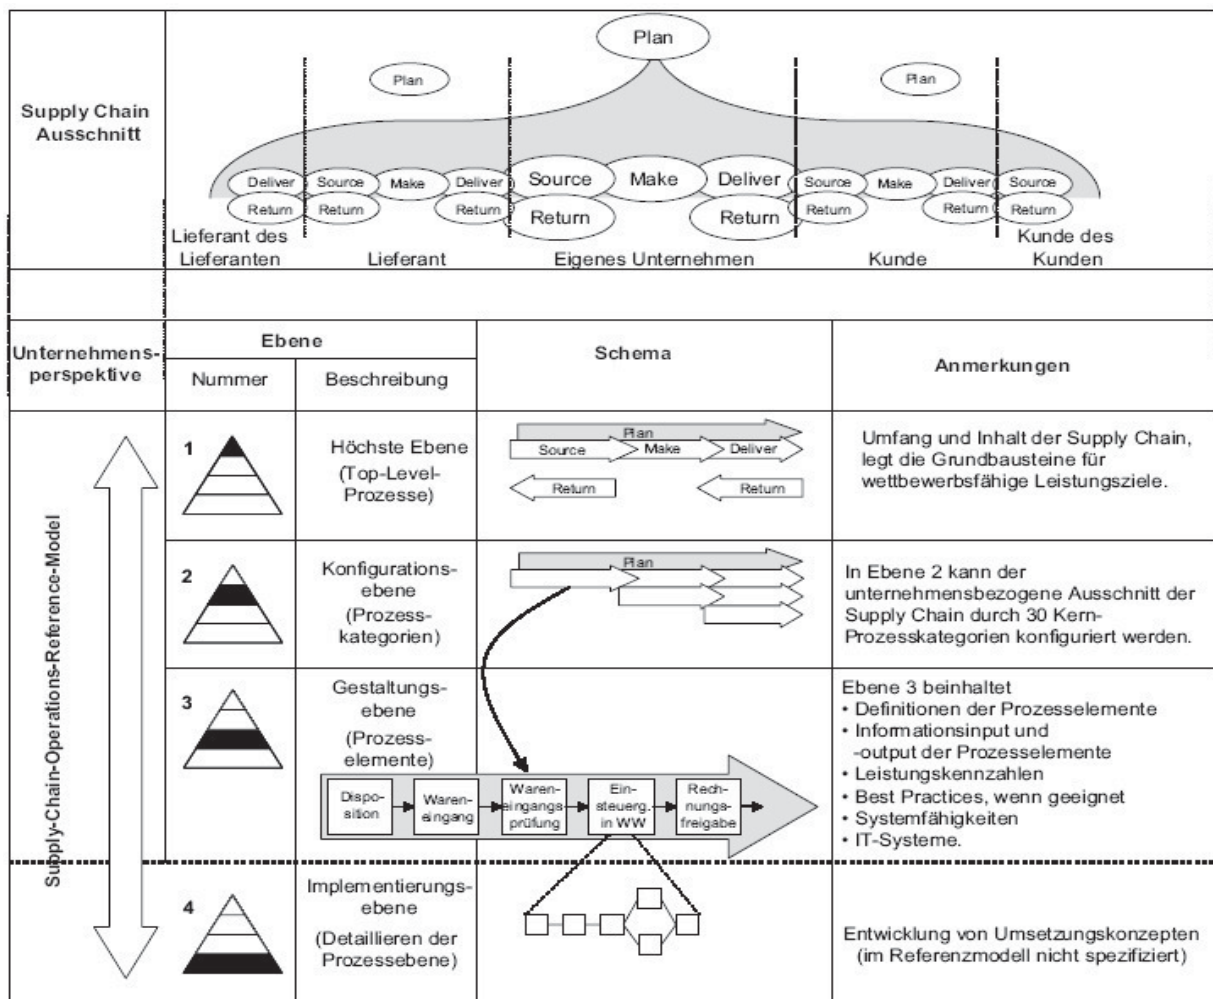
Supply Chain Ausschnitt

Plan

Plan

Plan

Deliver Source Make Deliver Source Make Deliver Source Make Deliver Source

Return Return Return Return Return Return Return Return

Lieferant des Lieferanten | Lieferant | Eigenes Unternehmen | Kunde | Kunde des Kunden

Unternehmens-perspektive

Supply-Chain-Operations-Reference-Model

| Ebene Nummer | Ebene Beschreibung | Schema | Anmerkungen |
|---|---|---|---|
| 1 | Höchste Ebene (Top-Level-Prozesse) | Plan Source Make Deliver Return Return | Umfang und Inhalt der Supply Chain, legt die Grundbausteine für wettbewerbsfähige Leistungsziele. |
| 2 | Konfigurations-ebene (Prozess-kategorien) | Plan | In Ebene 2 kann der unternehmensbezogene Ausschnitt der Supply Chain durch 30 Kern-Prozesskategorien konfiguriert werden. |
| 3 | Gestaltungs-ebene (Prozess-elemente) | Disposition Wareneingang Wareneingangsprüfung Einsteuerg. in WW Rechnungsfreigabe | Ebene 3 beinhaltet • Definitionen der Prozesselemente • Informationsinput und -output der Prozesselemente • Leistungskennzahlen • Best Practices, wenn geeignet • Systemfähigkeiten • IT-Systeme. |
| 4 | Implementierungs-ebene (Detaillieren der Prozessebene) | | Entwicklung von Umsetzungskonzepten (im Referenzmodell nicht spezifiziert) |